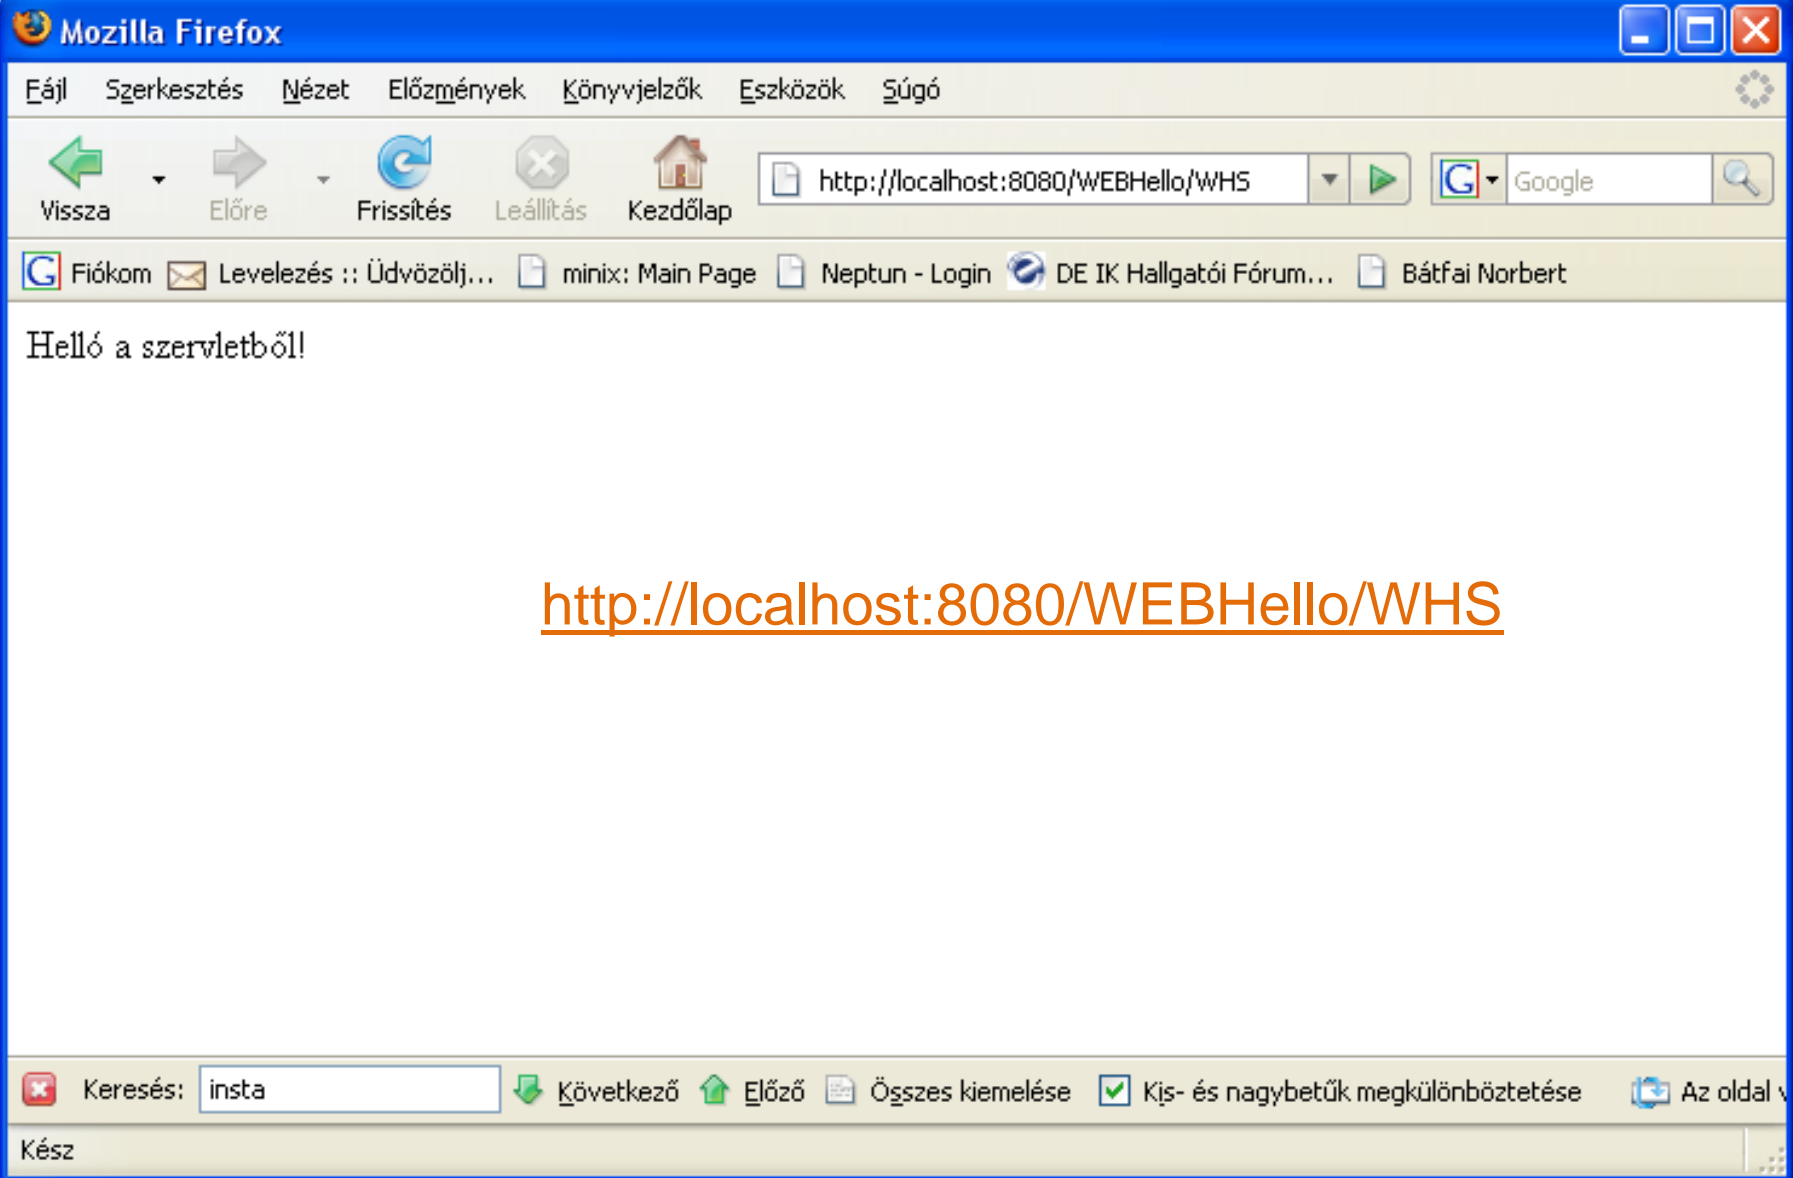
Mozilla Firefox

Fájl Szerkesztés Nézet Előzmények Könyvjelzők Eszközök Súgó

Vissza Előre Frissítés Leállítás Kezdőlap http://localhost:8080/WEBHello/WHS Google

Fiókom Levelezés :: Üdvözölj... minix: Main Page Neptun - Login DE IK Hallgatói Fórum... Bátfai Norbert

Helló a szervletből!

http://localhost:8080/WEBHello/WHS

Keresés: insta Következő Előző Összes kiemelése Kis- és nagybetűk megkülönböztetése Az oldal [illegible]

Kész